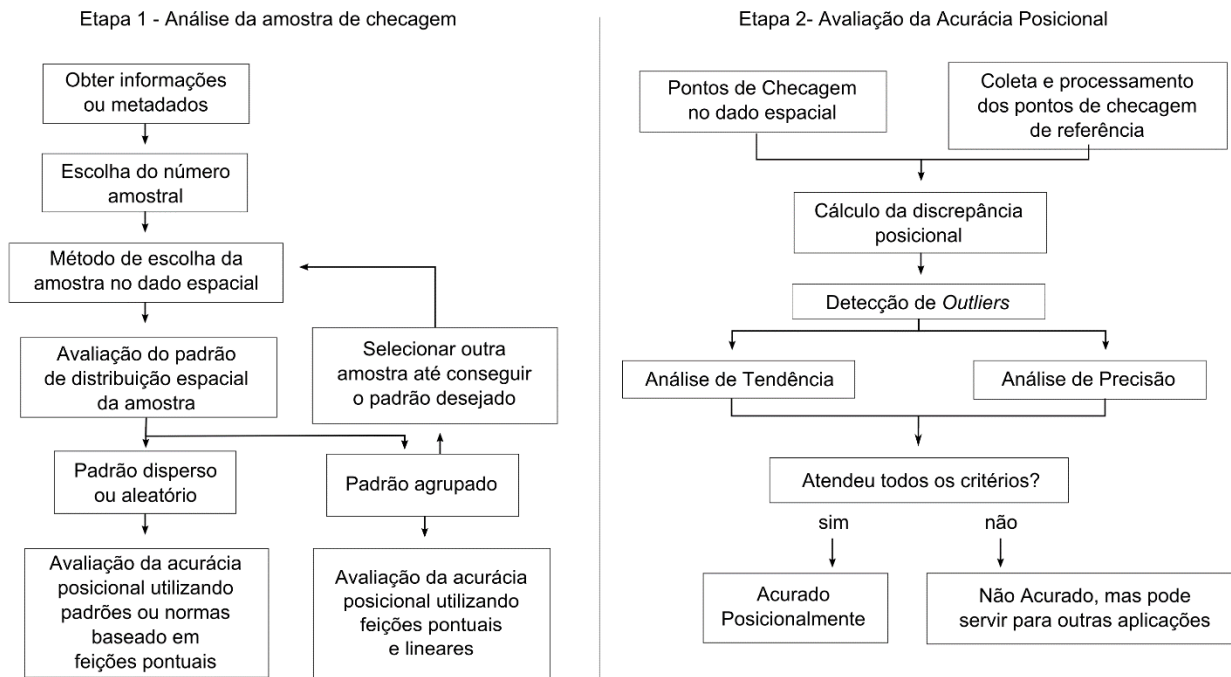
Etapa 1 - Análise da amostra de checagem

Obter informações ou metadados

Escolha do número amostral

Método de escolha da amostra no dado espacial

Avaliação do padrão de distribuição espacial da amostra

Selecionar outra amostra até conseguir o padrão desejado

Padrão disperso ou aleatório

Padrão agrupado

Avaliação da acurácia posicional utilizando padrões ou normas baseado em feições pontuais

Avaliação da acurácia posicional utilizando feições pontuais e lineares

Etapa 2- Avaliação da Acurácia Posicional

Pontos de Checagem no dado espacial

Coleta e processamento dos pontos de checagem de referência

Cálculo da discrepância posicional

Detecção de *Outliers*

Análise de Tendência

Análise de Precisão

Atendeu todos os critérios?

sim

não

Acurado Posicionalmente

Não Acurado, mas pode servir para outras aplicações